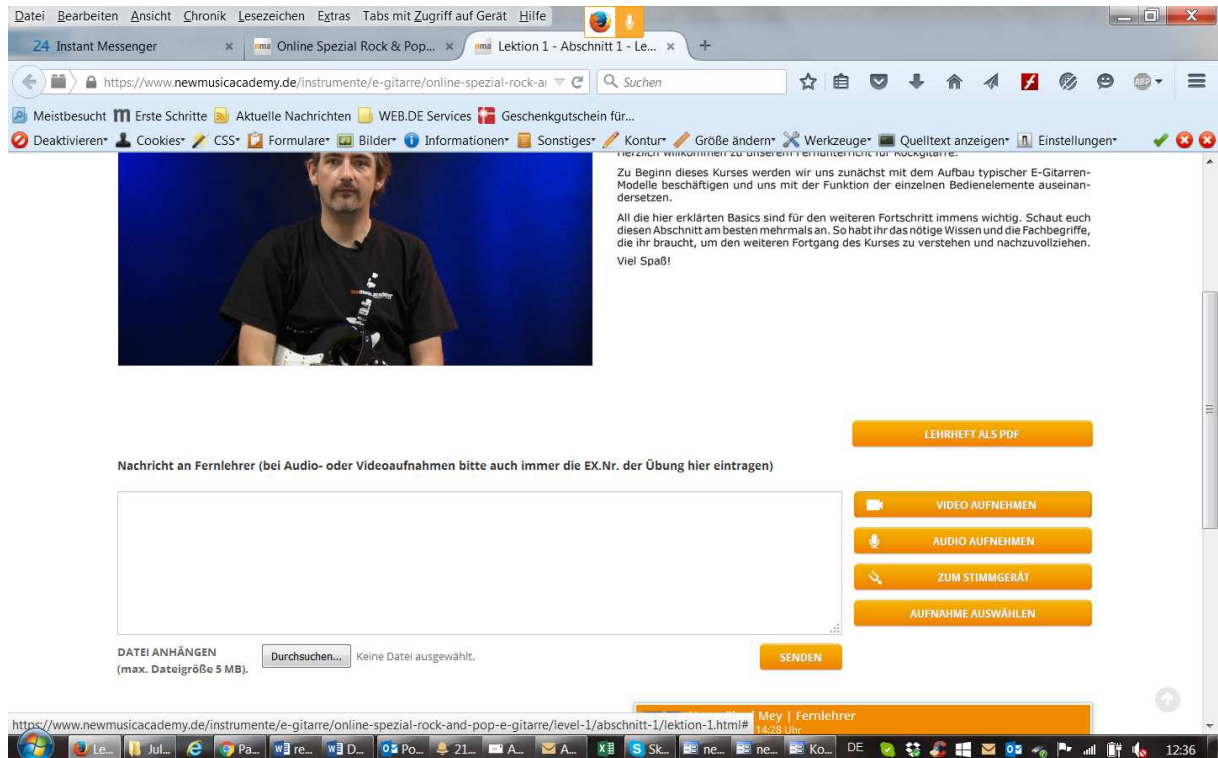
Datei Bearbeiten Ansicht Chronik Lesezeichen Extras Tabs mit Zugriff auf Gerät Hilfe

24 Instant Messenger × | Online Spezial Rock & Pop... × | Lektion 1 - Abschnitt 1 - Le... × | +

https://www.newmusicacademy.de/instrumente/e-gitarre/online-spezial-rock-a | Suchen

Meistbesucht | Erste Schritte | Aktuelle Nachrichten | WEB.DE Services | Geschenkgutschein für...

Deaktivieren | Cookies | CSS | Formulare | Bilder | Informationen | Sonstiges | Kontur | Größe ändern | Werkzeuge | Quelltext anzeigen | Einstellungen

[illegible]

Zu Beginn dieses Kurses werden wir uns zunächst mit dem Aufbau typischer E-Gitarren-Modelle beschäftigen und uns mit der Funktion der einzelnen Bedienelemente auseinandersetzen.

All die hier erklärten Basics sind für den weiteren Fortschritt immens wichtig. Schaut euch diesen Abschnitt am besten mehrmals an. So habt ihr das nötige Wissen und die Fachbegriffe, die ihr braucht, um den weiteren Fortgang des Kurses zu verstehen und nachzuvollziehen.

Viel Spaß!

LEHRHEFT ALS PDF

Nachricht an Fernlehrer (bei Audio- oder Videoaufnahmen bitte auch immer die EX.Nr. der Übung hier eintragen)

VIDEO AUFNEHMEN
AUDIO AUFNEHMEN
ZUM STIMMGERÄT
AUFNAHME AUSWÄHLEN

DATEI ANHÄNGEN (max. Dateigröße 5 MB).
Durchsuchen... Keine Datei ausgewählt.
SENDEN

Mey | Fernlehrer
14:28 Uhr

https://www.newmusicacademy.de/instrumente/e-gitarre/online-spezial-rock-and-pop-e-gitarre/level-1/abschnitt-1/lektion-1.html#

Le... | Jul... | Pa... | re... | D... | Po... | 21... | A... | A... | Sk... | ne... | ne... | Ko... | DE | 12:36